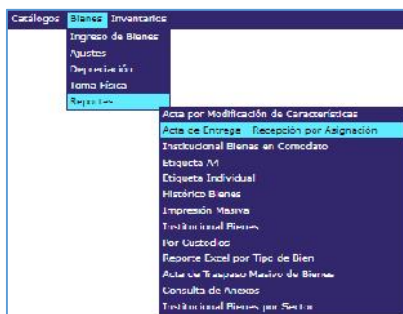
Catálogos Bienes Inventarios

Ingreso de Bienes
Ajustes
Depreciación
Toma Física
Reportes

Acta por Modificación de Características
Acta de Entrega - Recepción por Asignación
Institucional Bienes en Comodato
Etiqueta A4
Etiqueta Individual
Histórico Bienes
Impresión Masiva
Institucional Bienes
Por Custodios
Reporte Excel por Tipo de Bien
Acta de Traspaso Masivo de Bienes
Consulta de Anexos
Institucional Bienes por Sector